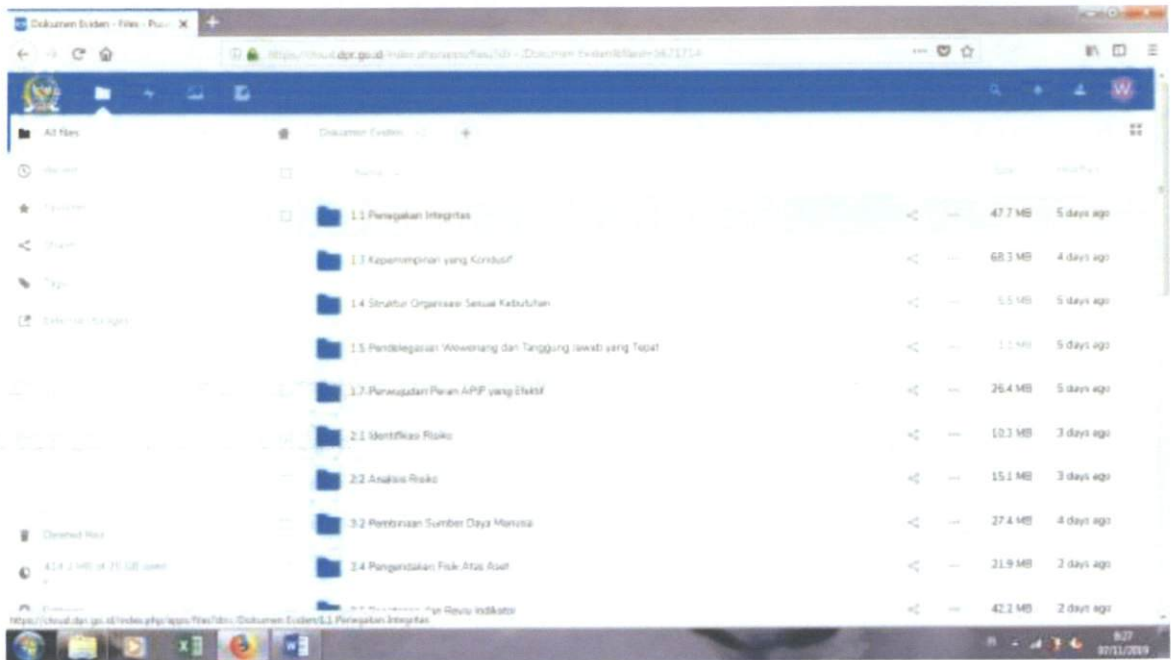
Dokumen Eviden - Files - Pu... ×

https://cloud.dpr.go.id/index.php/apps/files/?dir=/Dokumen Eviden&fileid=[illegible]

All files

Recent

Favorites

Shares

Tags

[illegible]

Dokumen Eviden

Name

Size

Modified

1.1 Penegakan Integritas 47.7 MB 5 days ago

1.3 Kepemimpinan yang Kondusif 68.3 MB 4 days ago

1.4 Struktur Organisasi Sesuai Kebutuhan 5.5 MB 5 days ago

1.5 Pendelegasian Wewenang dan Tanggung Jawab yang Tepat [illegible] 5 days ago

1.7 Perwujudan Peran APIP yang Efektif 26.4 MB 5 days ago

2.1 Identifikasi Risiko 10.3 MB 3 days ago

2.2 Analisis Risiko 15.1 MB 3 days ago

3.2 Pembinaan Sumber Daya Manusia 27.4 MB 4 days ago

3.4 Pengendalian Fisik Atas Aset 21.9 MB 2 days ago

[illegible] dan Reviu Indikator 42.2 MB 2 days ago

Deleted files

414.2 MB of 25 GB used

https://cloud.dpr.go.id/index.php/apps/files/?dir=/Dokumen Eviden/1.1 Penegakan Integritas

8:27
07/11/2019